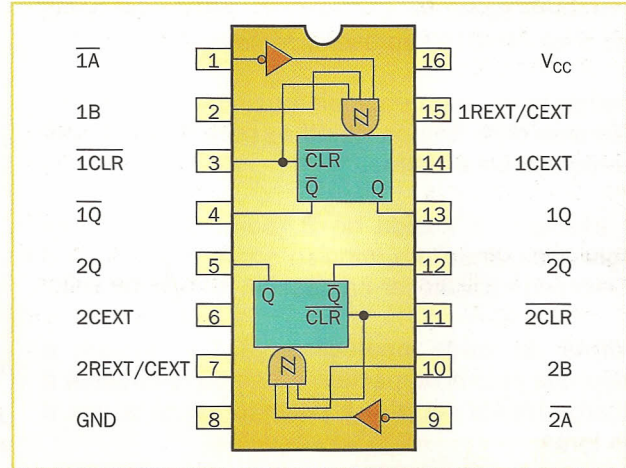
$\overline{1A}$ 1
1B 2
$\overline{1CLR}$ 3
$\overline{1Q}$ 4
2Q 5
2CEXT 6
2REXT/CEXT 7
GND 8

16 $V_{CC}$
15 1REXT/CEXT
14 1CEXT
13 1Q
12 $\overline{2Q}$
11 $\overline{2CLR}$
10 2B
9 $\overline{2A}$

$\overline{CLR}$
$\overline{Q}$ Q

Q $\overline{Q}$
$\overline{CLR}$